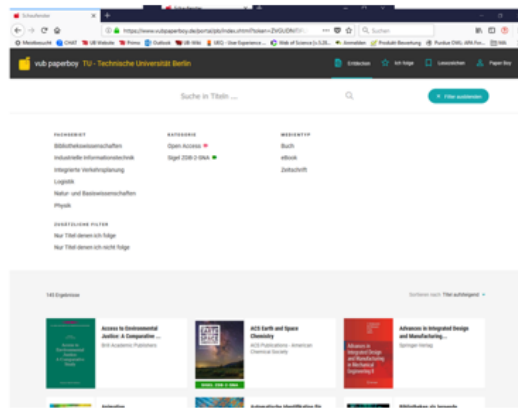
Schaufenster

https://www.vubpaperboy.de/portal/plo/index.xhtml?token=ZVGUDfN

Suchen

Meistbesucht CHAT UB Website Primo Outlook UB Wiki SEG - User Experience ... Web of Science [v.5.26... Anmelden Produkt Bewertung Purdue OWL: APA For...

vub paperboy TU - Technische Universität Berlin

Entdecken Ich folge Leseecken Paper Boy

Suche in Titeln ...

Filter ausblenden

FACHGEBIET
Bibliothekswissenschaften
Industrielle Informationstechnik
Integrierte Verkehrsplanung
Logistik
Natur- und Basiswissenschaften
Physik

KATEGORIE
Open Access
Sigel ZDB-2-SNA

MEDIENTYP
Buch
eBook
Zeitschrift

ZUSÄTZLICHE FILTER
Nur Titel denen ich folge
Nur Titel denen ich nicht folge

145 Ergebnisse

Sortieren nach Titel aufsteigend

Access to Environmental Justice: A Comparative ...
Brill Academic Publishers

ACS Earth and Space Chemistry
ACS Publications - American Chemical Society

Advances in Integrated Design and Manufacturing ...
Springer-Verlag

Advances in Integrated Design and Manufacturing in Mechanical Engineering II